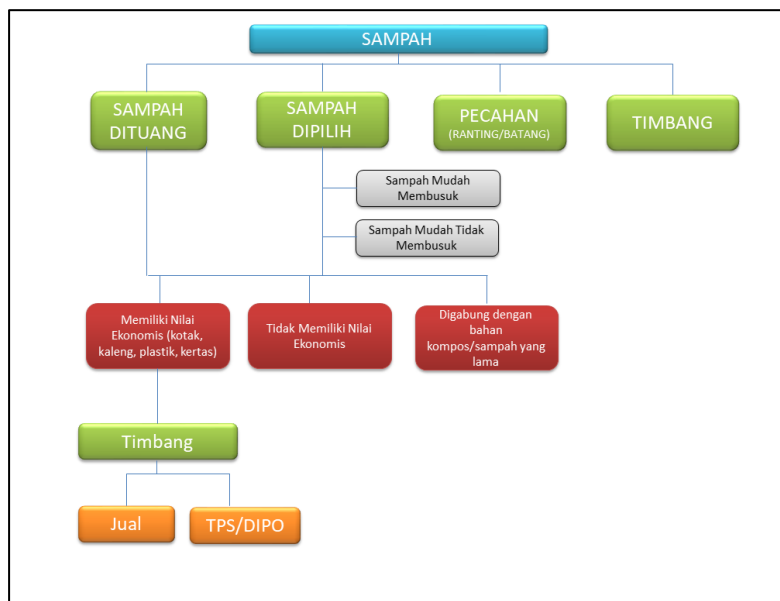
SAMPAH

SAMPAH DITUANG

SAMPAH DIPILIH

PECAHAN (RANTING/BATANG)

TIMBANG

Sampah Mudah Membusuk

Sampah Mudah Tidak Membusuk

Memiliki Nilai Ekonomis (kotak, kaleng, plastik, kertas)

Tidak Memiliki Nilai Ekonomis

Digabung dengan bahan kompos/sampah yang lama

Timbang

Jual

TPS/DIPO